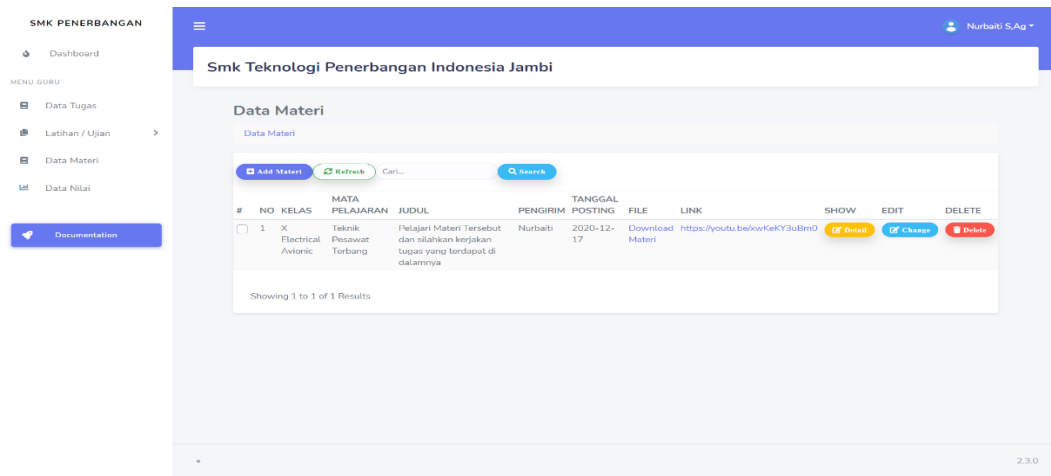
SMK PENERBANGAN

Dashboard

MENU GURU

Data Tugas

Latihan / Ujian >

Data Materi

Data Nilai

Documentation

Nurbaiti S,Ag

Smk Teknologi Penerbangan Indonesia Jambi

Data Materi

Data Materi

Add Materi Refresh Cari... Search

| # | NO | KELAS | MATA PELAJARAN | JUDUL | PENGIRIM | TANGGAL POSTING | FILE | LINK | SHOW | EDIT | DELETE |
|---|---|---|---|---|---|---|---|---|---|---|---|
| | 1 | X Electrical Avionic | Teknik Pesawat Terbang | Pelajari Materi Tersebut dan silahkan kerjakan tugas yang terdapat di dalamnya | Nurbaiti | 2020-12-17 | Download Materi | https://youtu.be/xwKeKY3uBm0 | Detail | Change | Delete |

Showing 1 to 1 of 1 Results

2.3.0